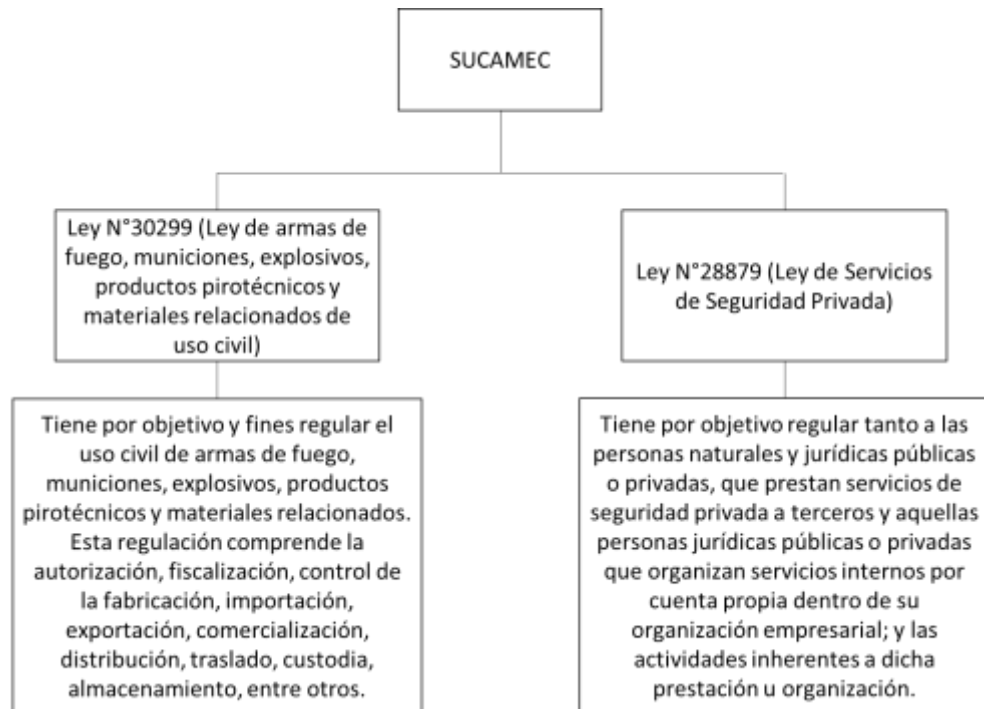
SUCAMEC

Ley N°30299 (Ley de armas de fuego, municiones, explosivos, productos pirotécnicos y materiales relacionados de uso civil)

Tiene por objetivo y fines regular el uso civil de armas de fuego, municiones, explosivos, productos pirotécnicos y materiales relacionados. Esta regulación comprende la autorización, fiscalización, control de la fabricación, importación, exportación, comercialización, distribución, traslado, custodia, almacenamiento, entre otros.

Ley N°28879 (Ley de Servicios de Seguridad Privada)

Tiene por objetivo regular tanto a las personas naturales y jurídicas públicas o privadas, que prestan servicios de seguridad privada a terceros y aquellas personas jurídicas públicas o privadas que organizan servicios internos por cuenta propia dentro de su organización empresarial; y las actividades inherentes a dicha prestación u organización.